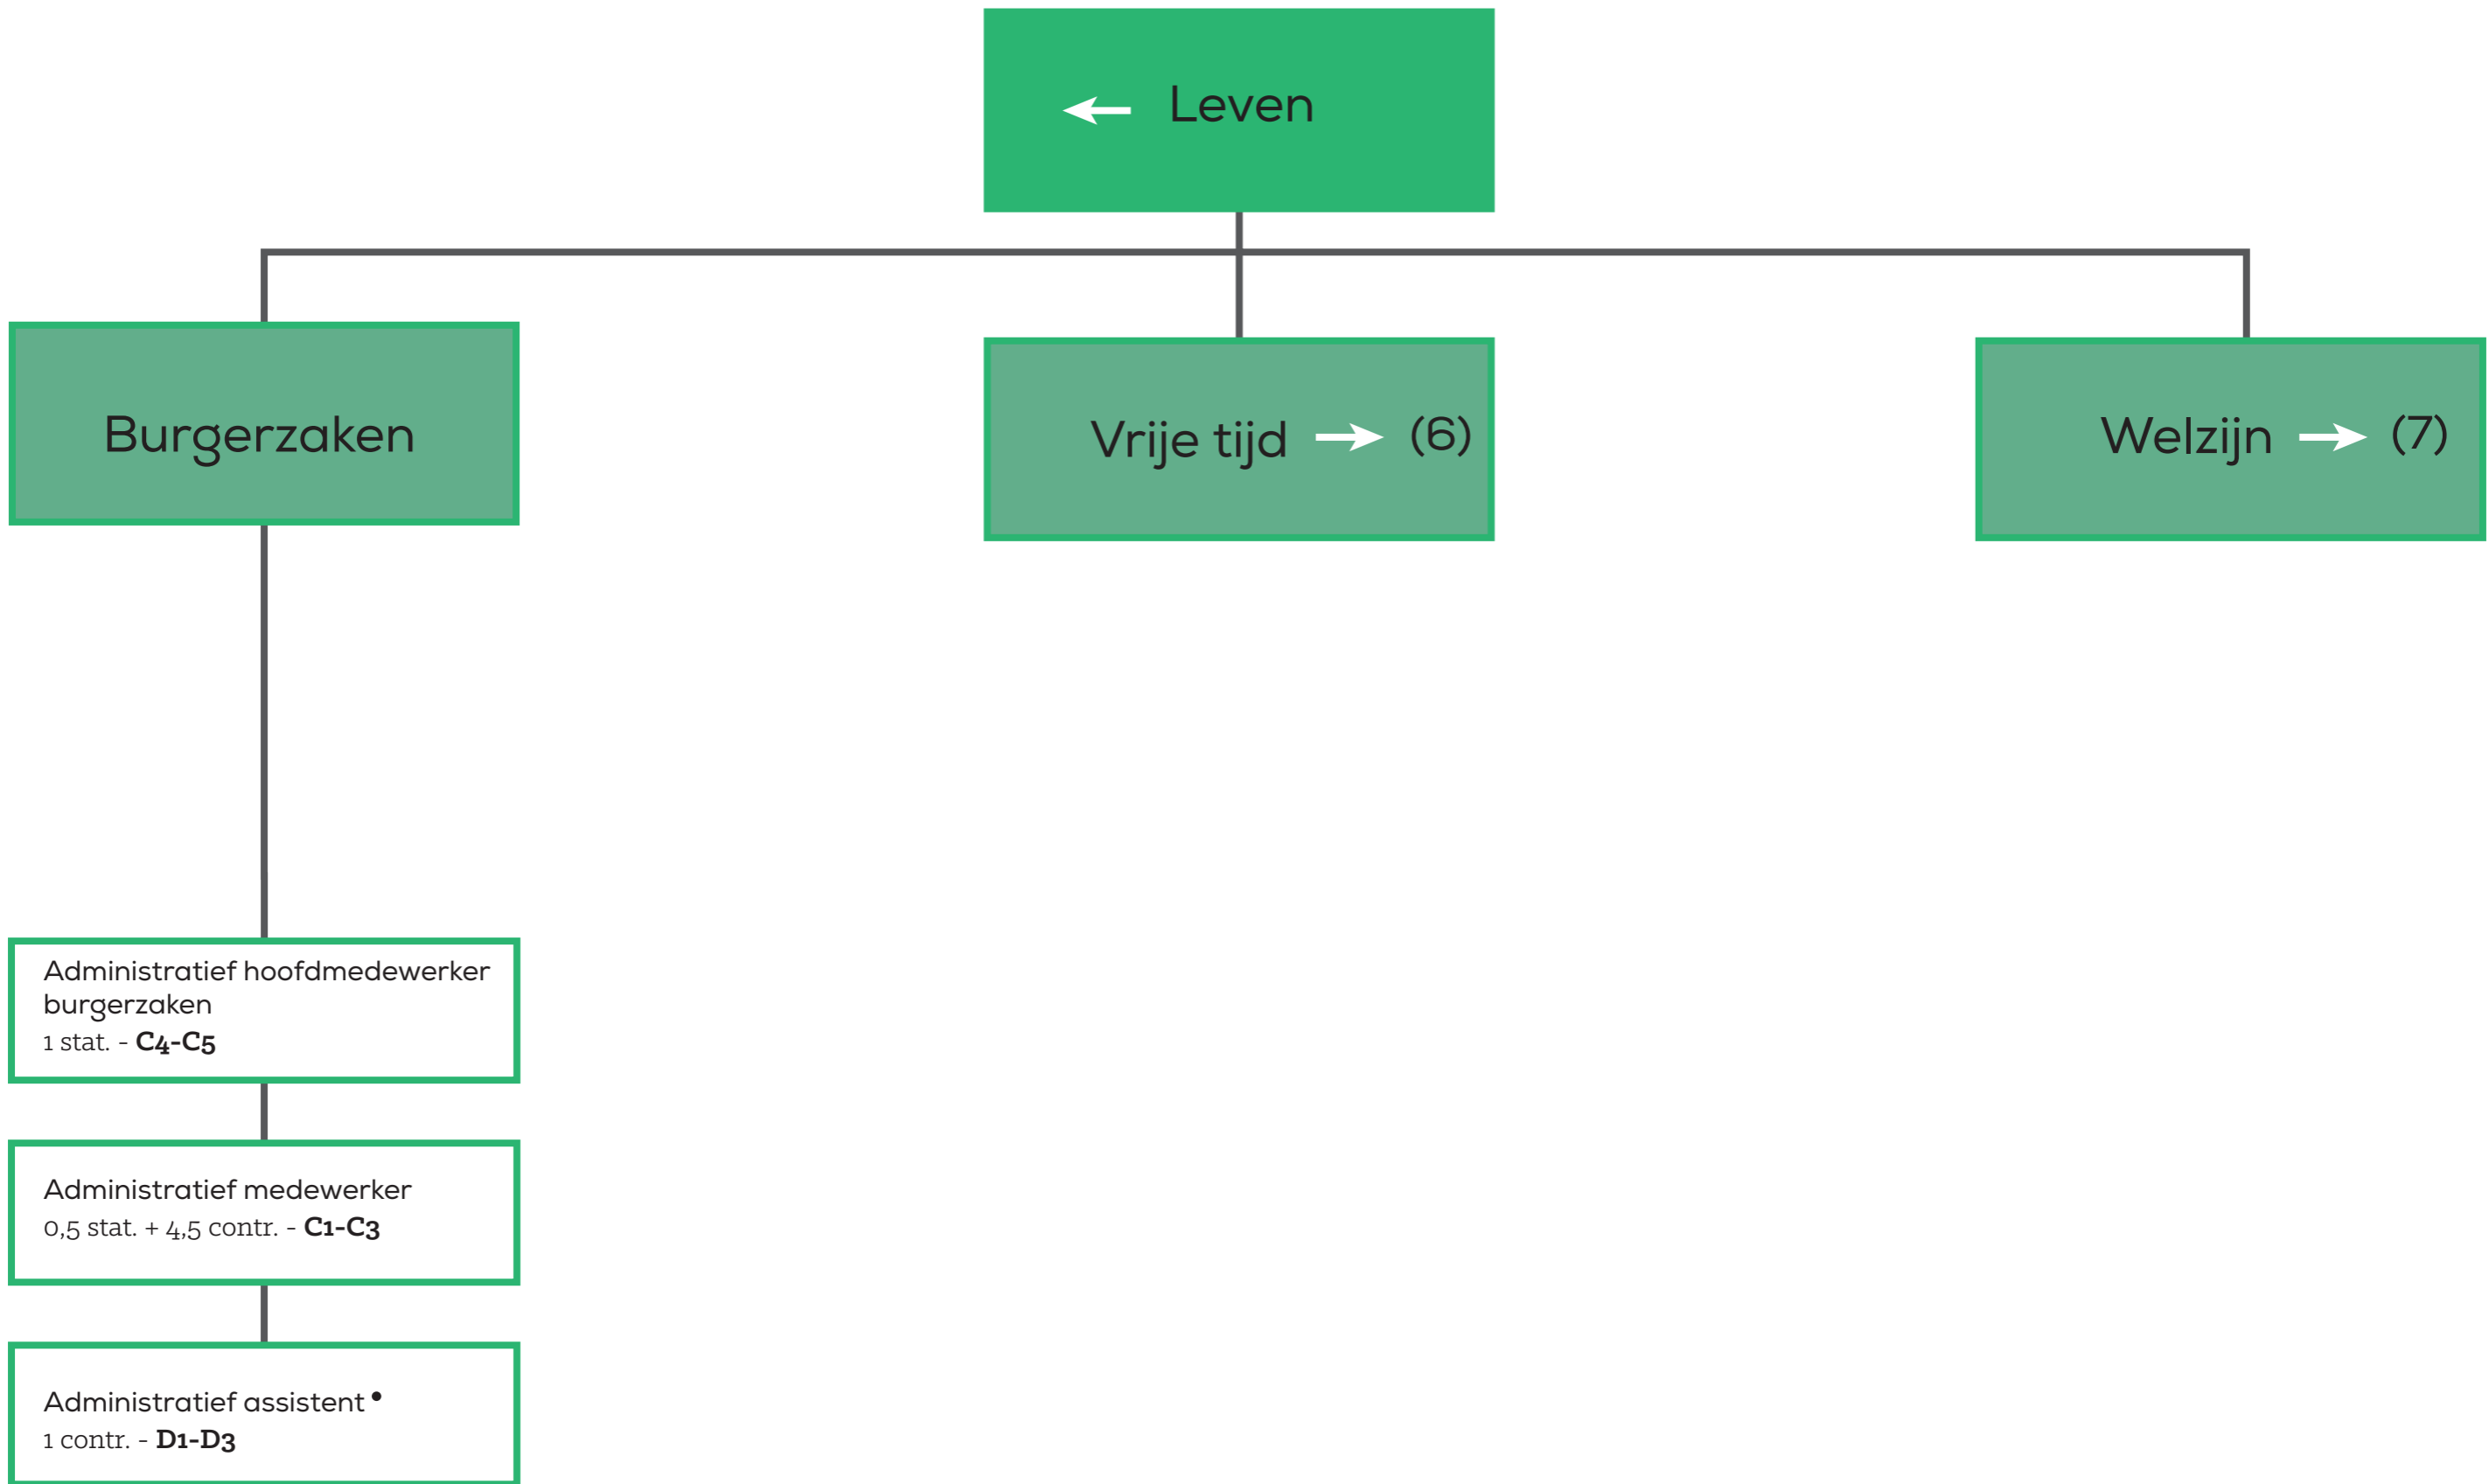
← Leven

Burgerzaken

Vrije tijd → (6)

Welzijn → (7)

Administratief hoofdmedewerker burgerzaken
1 stat. - **C4-C5**

Administratief medewerker
0,5 stat. + 4,5 contr. - **C1-C3**

Administratief assistent •
1 contr. - **D1-D3**